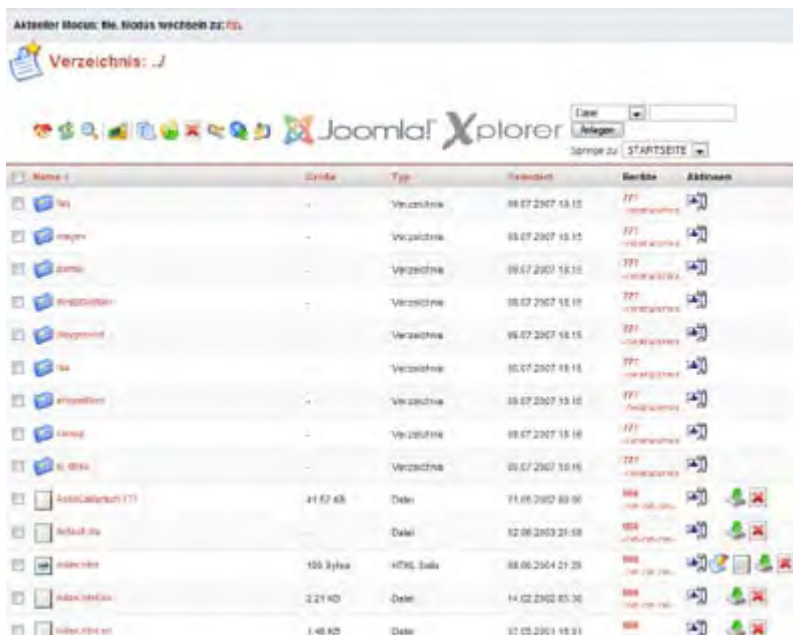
Aktueller Modus: file. Modus wechseln zu: ftp.

Verzeichnis: ../

Joomla! Xplorer

Datei
Anlegen
Springe zu: STARTSEITE

| Name ↑ | Größe | Typ | Geändert | Rechte | Aktionen |
|---|---|---|---|---|---|
| faq | - | Verzeichnis | 09.07.2007 15:15 | 777 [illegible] | |
| images | - | Verzeichnis | 09.07.2007 15:15 | 777 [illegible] | |
| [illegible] | - | Verzeichnis | 09.07.2007 15:15 | 777 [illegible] | |
| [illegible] | - | Verzeichnis | 09.07.2007 15:15 | 777 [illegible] | |
| playground | - | Verzeichnis | 09.07.2007 15:15 | 777 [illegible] | |
| rss | - | Verzeichnis | 09.07.2007 15:15 | 777 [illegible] | |
| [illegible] | - | Verzeichnis | 09.07.2007 15:15 | 777 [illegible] | |
| temp | - | Verzeichnis | 09.07.2007 15:16 | 777 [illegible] | |
| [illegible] | - | Verzeichnis | 09.07.2007 15:16 | 777 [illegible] | |
| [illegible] | 41.57 KB | Datei | 11.05.2002 00:00 | 666 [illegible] | |
| default.css | - | Datei | 12.08.2003 21:58 | 666 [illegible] | |
| index.html | 100 Bytes | HTML Seite | 08.06.2004 21:29 | 666 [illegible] | |
| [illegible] | 2.21 KB | Datei | 14.02.2002 03:30 | 666 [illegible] | |
| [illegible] | 1.46 KB | Datei | 12.03.2001 15:51 | 666 | |